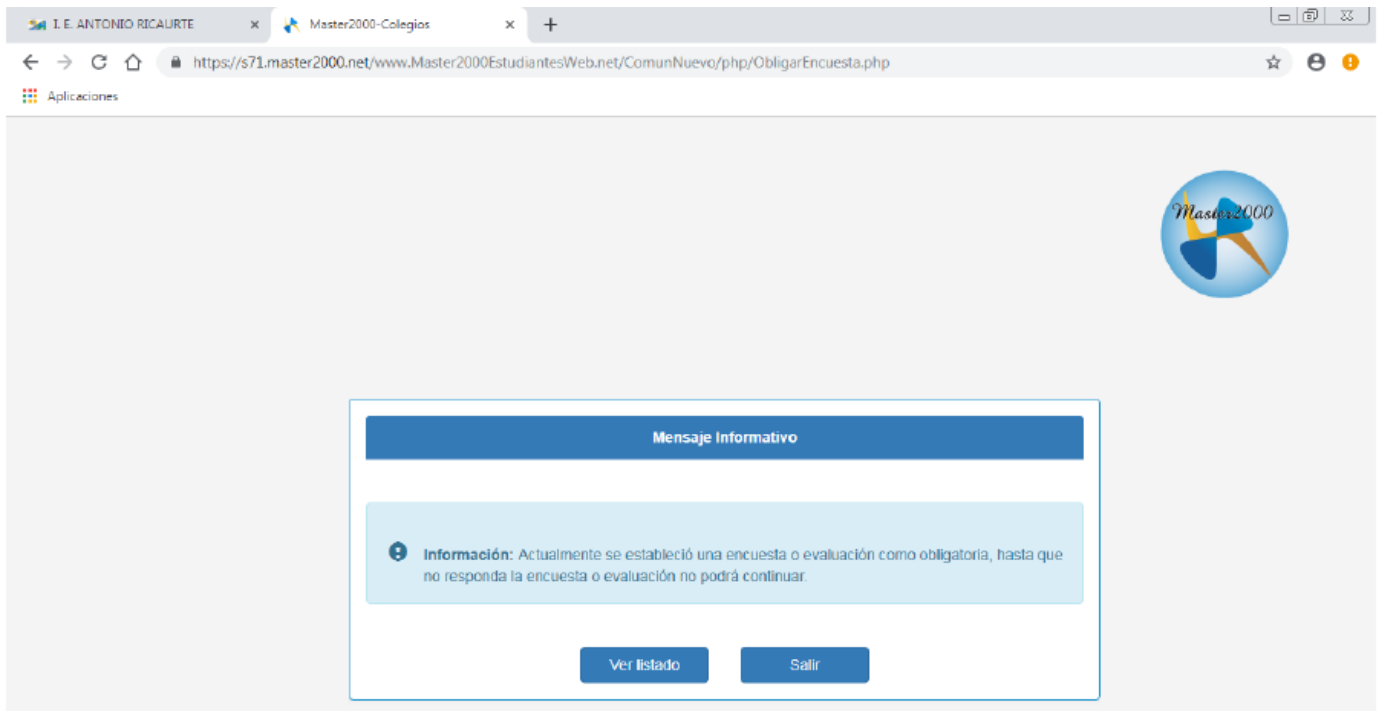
I. E. ANTONIO RICAURTE ×
Master2000-Colegios ×
+

https://s71.master2000.net/www.Master2000EstudiantesWeb.net/ComunNuevo/php/ObligarEncuesta.php

Aplicaciones

Master2000

Mensaje Informativo

Información: Actualmente se estableció una encuesta o evaluación como obligatoria, hasta que no responda la encuesta o evaluación no podrá continuar.

Ver listado
Salir